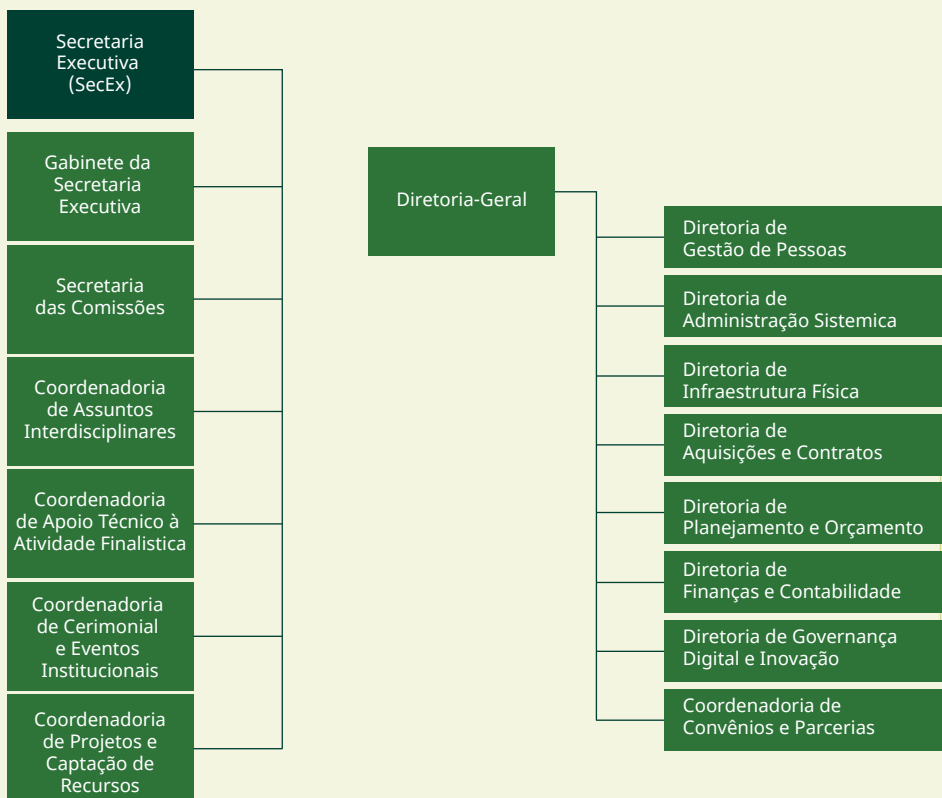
Secretaria Executiva (SecEx)

Gabinete da Secretaria Executiva

Secretaria das Comissões

Coordenadoria de Assuntos Interdisciplinares

Coordenadoria de Apoio Técnico à Atividade Finalistica

Coordenadoria de Cerimonial e Eventos Institucionais

Coordenadoria de Projetos e Captação de Recursos

Diretoria-Geral

Diretoria de Gestão de Pessoas

Diretoria de Administração Sistemica

Diretoria de Infraestrutura Física

Diretoria de Aquisições e Contratos

Diretoria de Planejamento e Orçamento

Diretoria de Finanças e Contabilidade

Diretoria de Governança Digital e Inovação

Coordenadoria de Convênios e Parcerias